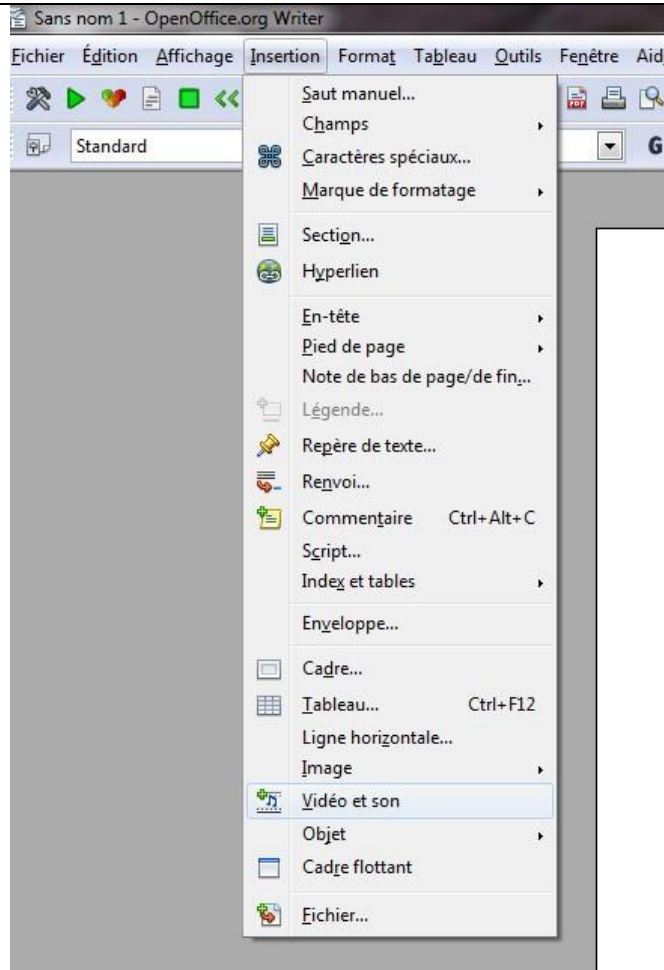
Sans nom 1 - OpenOffice.org Writer

Fichier Édition Affichage Insertion Format Tableau Outils Fenêtre Aid

Standard

G

Saut manuel...
Champs
Caractères spéciaux...
Marque de formatage
Section...
Hyperlien
En-tête
Pied de page
Note de bas de page/de fin...
Légende...
Repère de texte...
Renvoi...
Commentaire Ctrl+Alt+C
Script...
Index et tables
Enveloppe...
Cadre...
Tableau... Ctrl+F12
Ligne horizontale...
Image
Vidéo et son
Objet
Cadre flottant
Fichier...